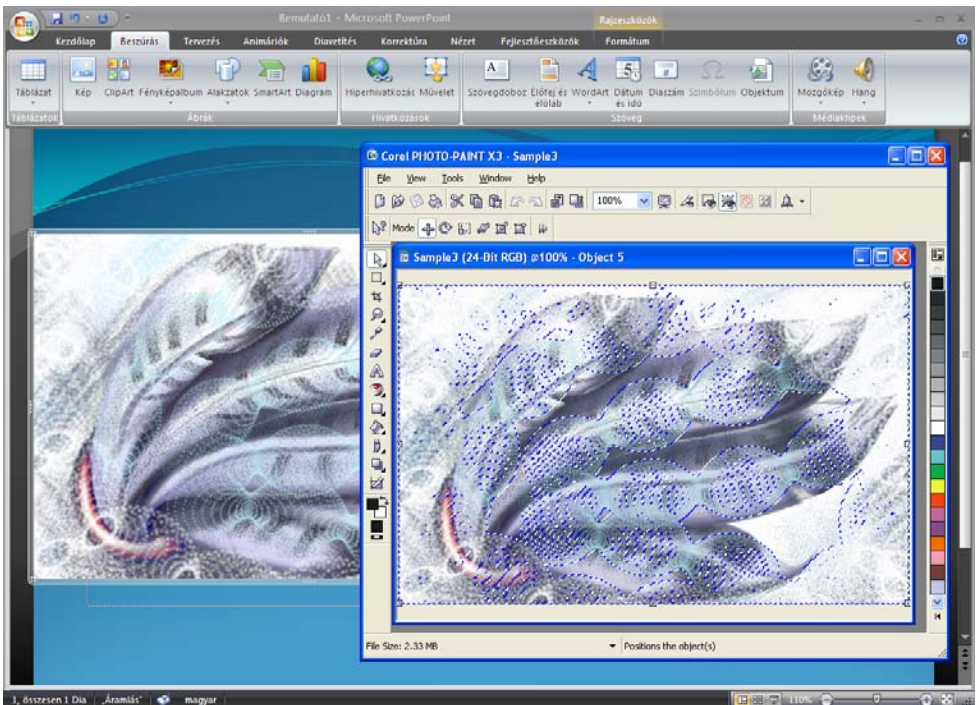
Bemutató1 - Microsoft PowerPoint

Rajzeszközök

Kezdőlap Beszúrás Tervezés Animációk Diavetítés Korrektúra Nézet Fejlesztőeszközök Formátum

Táblázat
Táblázatok

Kép ClipArt Fényképalbum Alakzatok SmartArt Diagram
Ábrák

Hiperhivatkozás Művelet
Hivatkozások

Szövegdoboz Élőfej és élőláb WordArt Dátum és idő Diaszám Szimbólum Objektum
Szöveg

Mozgókép Hang
Médiaklipek

Corel PHOTO-PAINT X3 - Sample3

File View Tools Window Help

100%

Mode

Sample3 (24-Bit RGB) @100% - Object 5

File Size: 2.33 MB

Positions the object(s)

1. összesen 1 Dia "Áramlás" magyar

110%